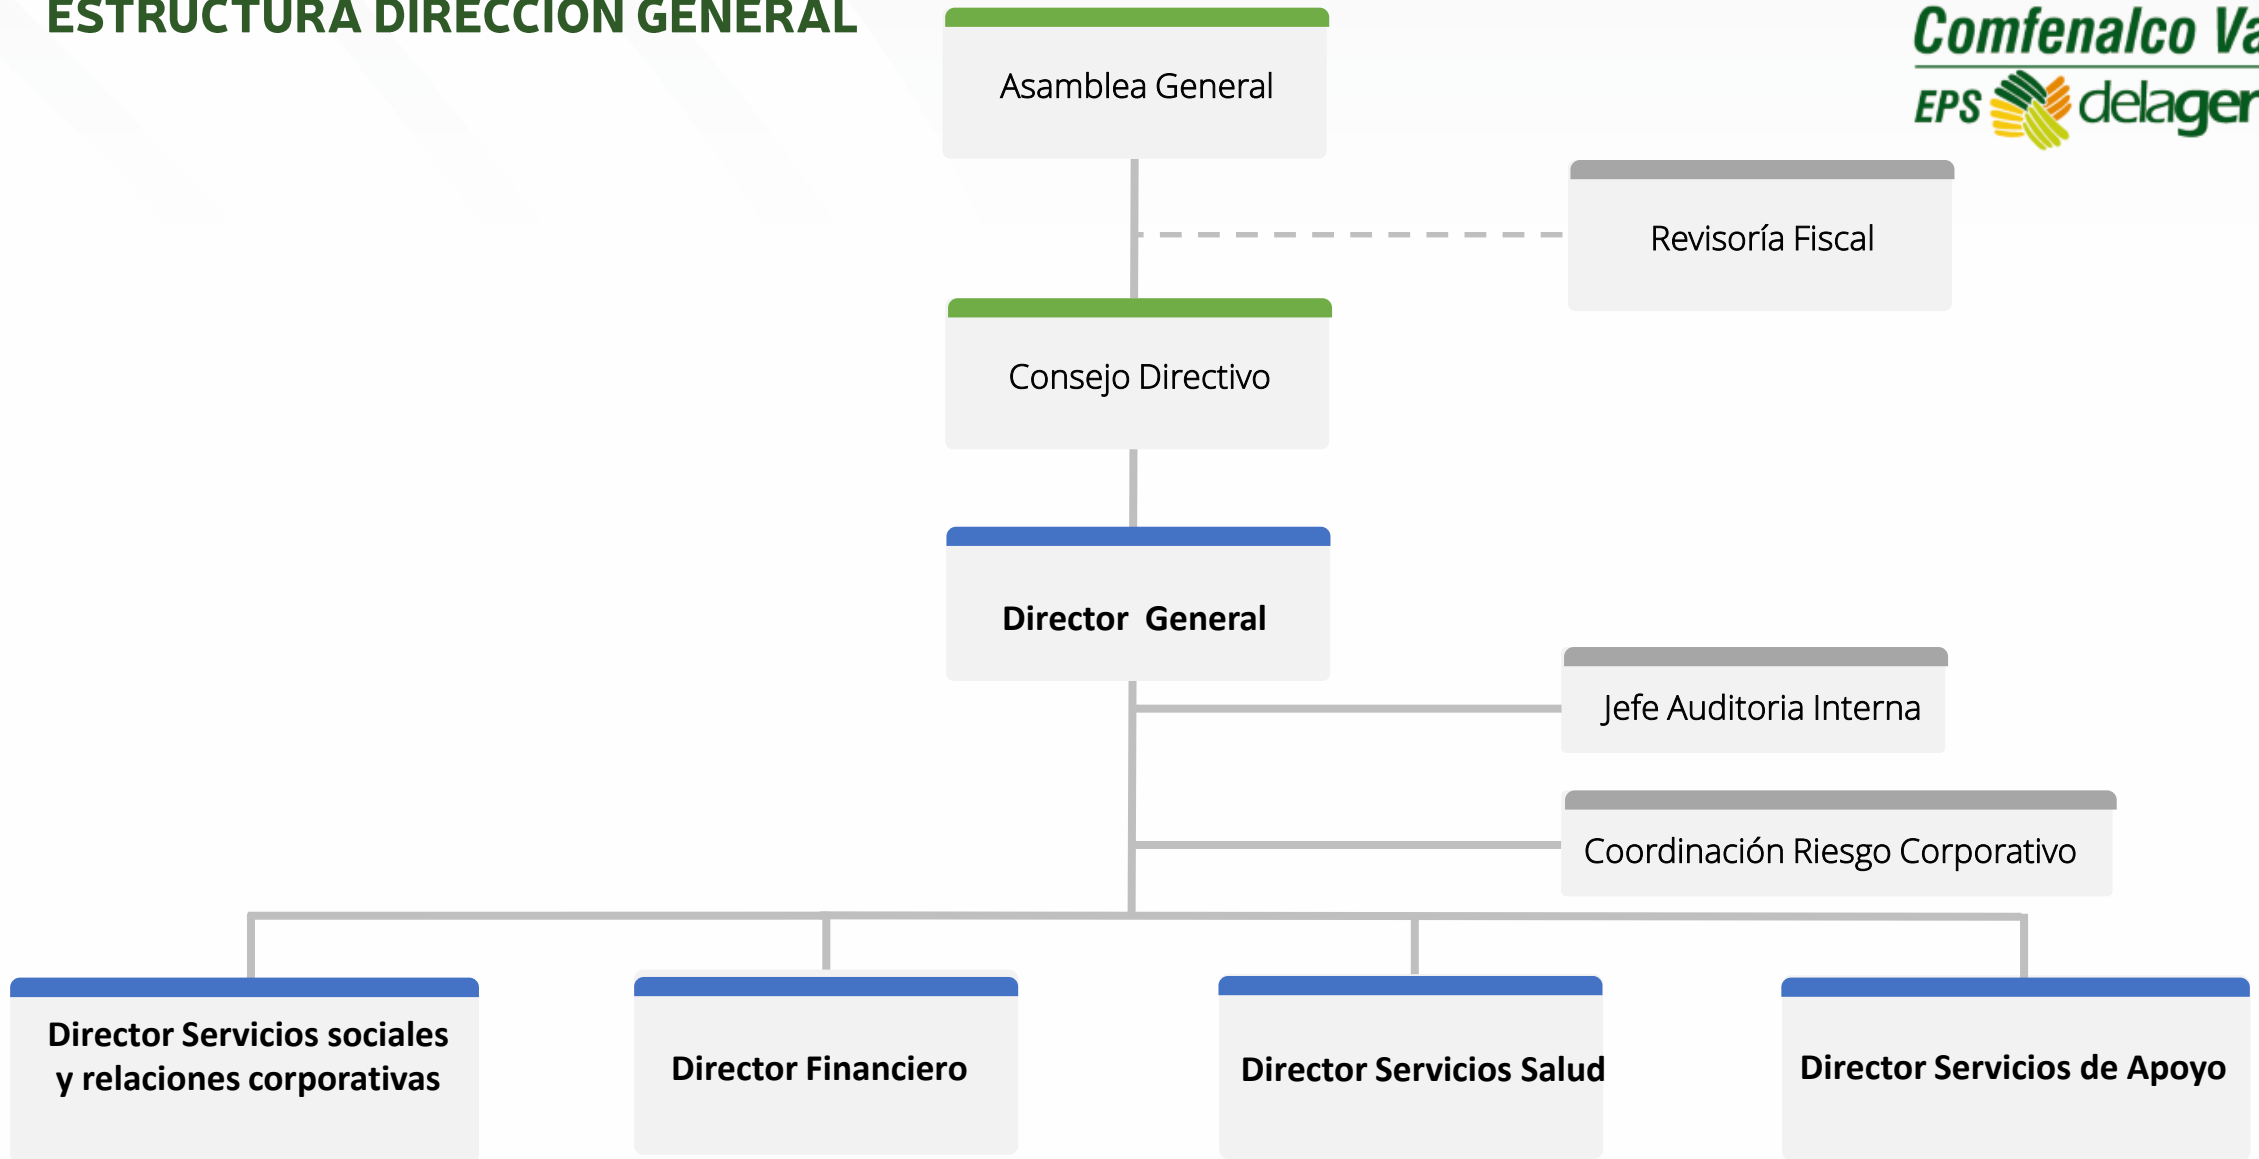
ESTRUCTURA DIRECCION GENERAL

Comfenalco Va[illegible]
EPS delager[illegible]

Asamblea General

Revisoría Fiscal

Consejo Directivo

Director General

Jefe Auditoria Interna

Coordinación Riesgo Corporativo

Director Servicios sociales y relaciones corporativas

Director Financiero

Director Servicios Salud

Director Servicios de Apoyo